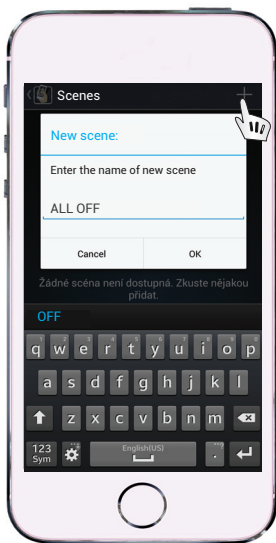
Scenes

New scene:

Enter the name of new scene

ALL OFF

Cancel

OK

Žádné scéna není dostupná. Zkuste nějakou přidat.

OFF

q w e r t y u i o p

a s d f g h j k l

z x c v b n m

123 Sym

English(US)

.